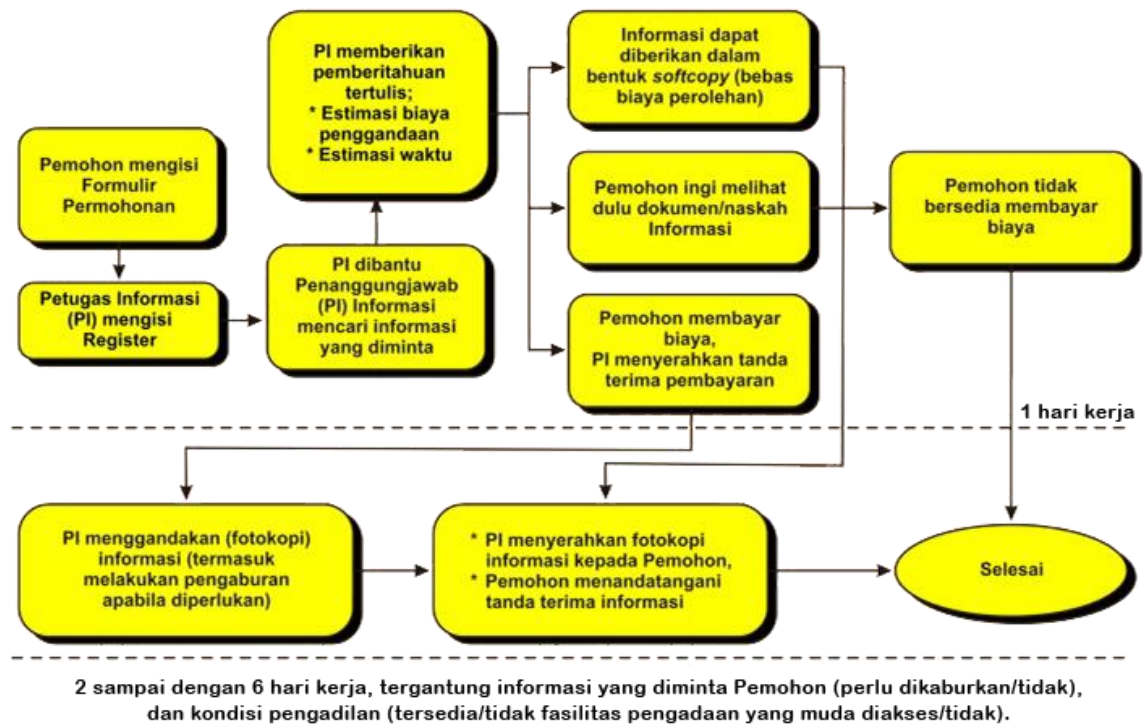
Pemohon mengisi Formulir Permohonan

Petugas Informasi (PI) mengisi Register

PI dibantu Penanggungjawab (PI) Informasi mencari informasi yang diminta

PI memberikan pemberitahuan tertulis;
* Estimasi biaya penggandaan
* Estimasi waktu

Informasi dapat diberikan dalam bentuk *softcopy* (bebas biaya perolehan)

Pemohon ingi melihat dulu dokumen/naskah Informasi

Pemohon membayar biaya, PI menyerahkan tanda terima pembayaran

Pemohon tidak bersedia membayar biaya

1 hari kerja

PI menggandakan (fotokopi) informasi (termasuk melakukan pengaburan apabila diperlukan)

* PI menyerahkan fotokopi informasi kepada Pemohon,
* Pemohon menandatangani tanda terima informasi

Selesai

2 sampai dengan 6 hari kerja, tergantung informasi yang diminta Pemohon (perlu dikaburkan/tidak), dan kondisi pengadilan (tersedia/tidak fasilitas pengadaan yang muda diakses/tidak).